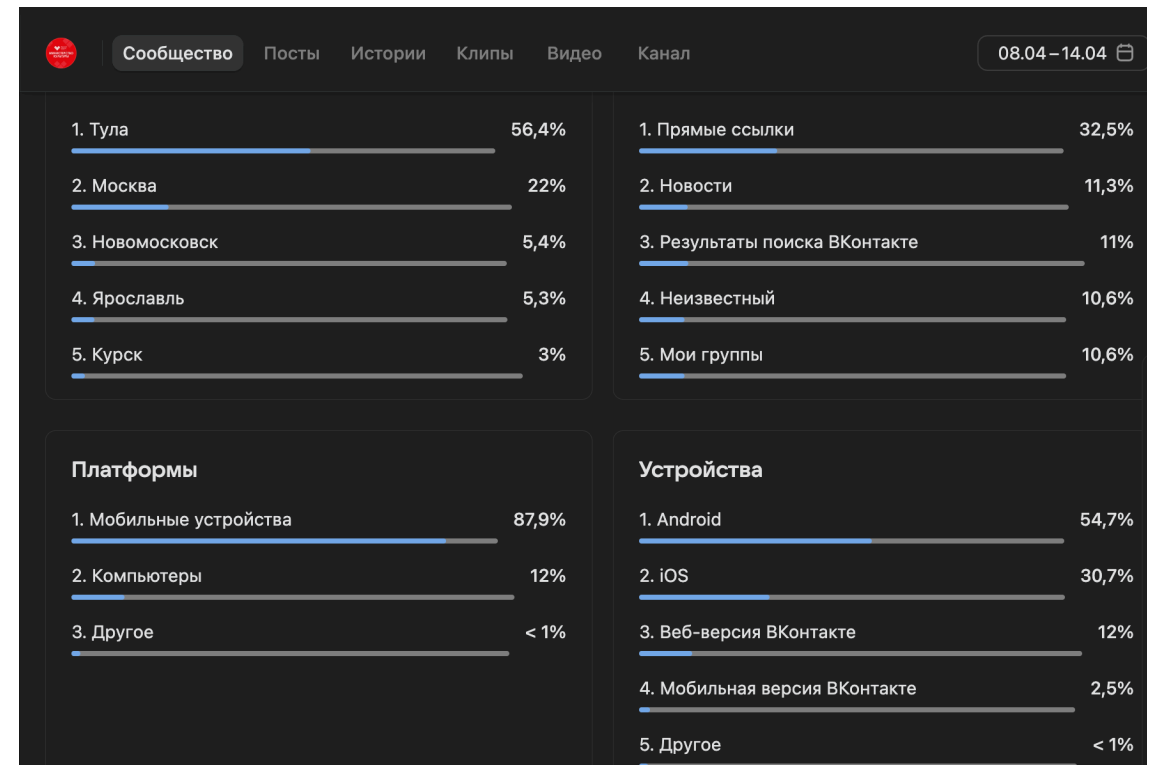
Сообщество Посты Истории Клипы Видео Канал 08.04 – 14.04

1. Тула 56,4%

2. Москва 22%

3. Новомосковск 5,4%

4. Ярославль 5,3%

5. Курск 3%

1. Прямые ссылки 32,5%

2. Новости 11,3%

3. Результаты поиска ВКонтакте 11%

4. Неизвестный 10,6%

5. Мои группы 10,6%

Платформы

1. Мобильные устройства 87,9%

2. Компьютеры 12%

3. Другое < 1%

Устройства

1. Android 54,7%

2. iOS 30,7%

3. Веб-версия ВКонтакте 12%

4. Мобильная версия ВКонтакте 2,5%

5. Другое < 1%